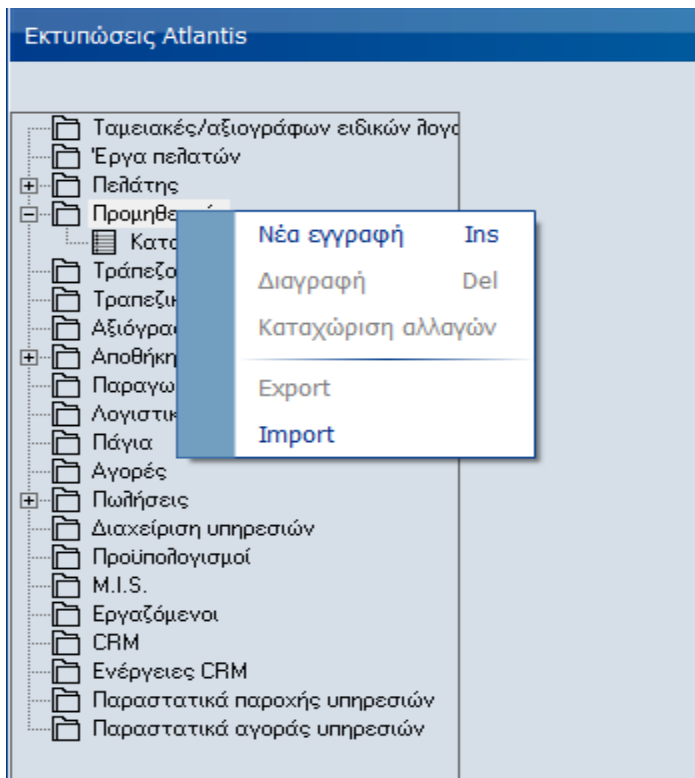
Εκτυπώσεις Atlantis

Ταμειακές/αξιογράφων ειδικών λογα
Έργα πελατών
Πελάτης
Προμηθευ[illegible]
Κατα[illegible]
Τράπεζο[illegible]
Τραπεζικ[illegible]
Αξιόγραφ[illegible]
Αποθήκη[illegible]
Παραγω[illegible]
Λογιστικ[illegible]
Πάγια
Αγορές
Πωλήσεις
Διαχείριση υπηρεσιών
Προϋπολογισμοί
M.I.S.
Εργαζόμενοι
CRM
Ενέργειες CRM
Παραστατικά παροχής υπηρεσιών
Παραστατικά αγοράς υπηρεσιών

Νέα εγγραφή Ins
Διαγραφή Del
Καταχώριση αλλαγών
Export
Import